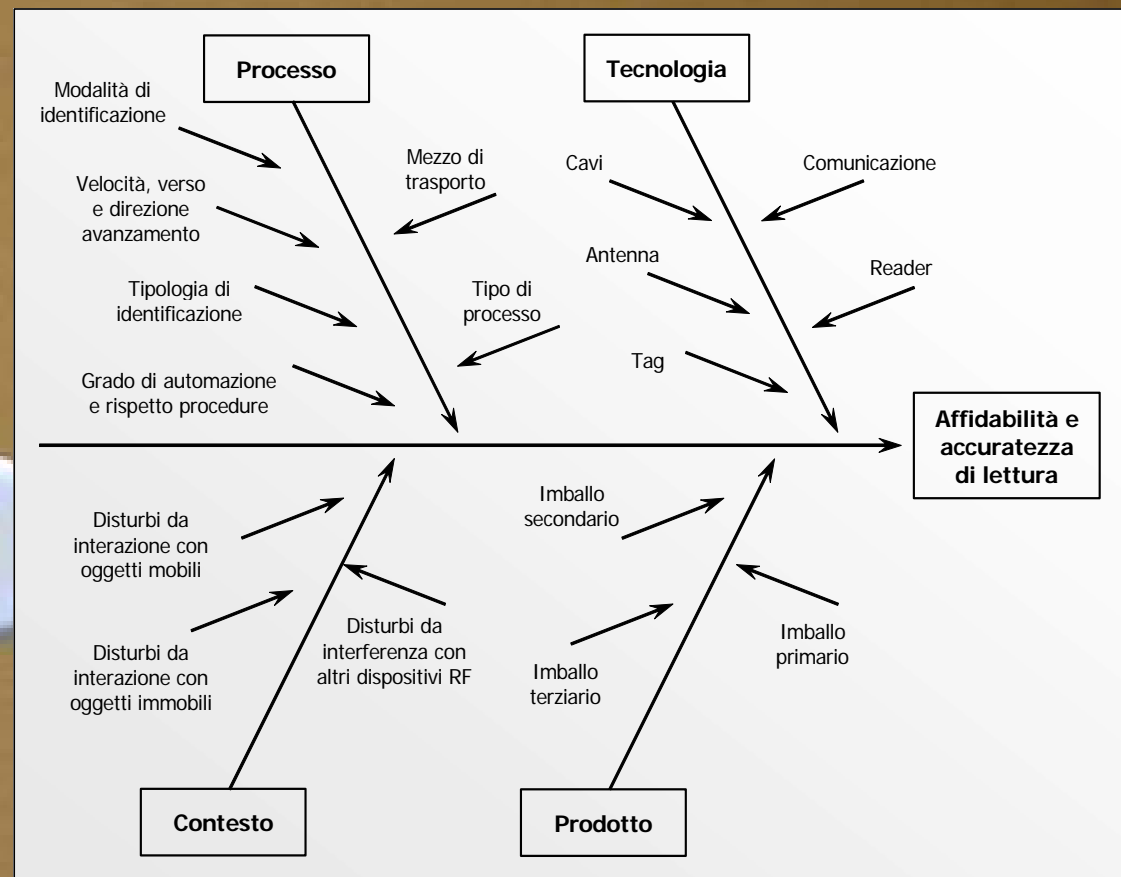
Processo

Tecnologia

Modalità di identificazione

Velocità, verso e direzione avanzamento

Mezzo di trasporto

Tipologia di identificazione

Tipo di processo

Grado di automazione e rispetto procedure

Cavi

Comunicazione

Antenna

Reader

Tag

Affidabilità e accuratezza di lettura

Disturbi da interazione con oggetti mobili

Disturbi da interazione con oggetti immobili

Disturbi da interferenza con altri dispositivi RF

Imballo secondario

Imballo terziario

Imballo primario

Contesto

Prodotto